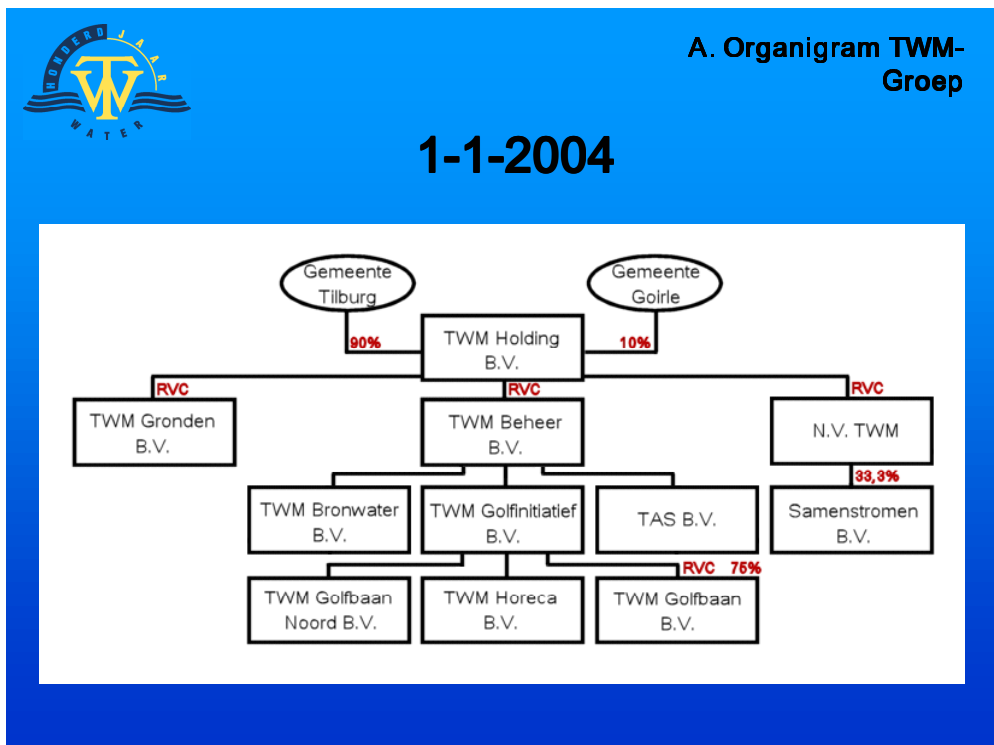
HONDERD JAAR
TW
WATER

A. Organigram TWM-Groep

1-1-2004

Gemeente Tilburg

Gemeente Goirle

90%

10%

TWM Holding B.V.

RVC

RVC

RVC

TWM Gronden B.V.

TWM Beheer B.V.

N.V. TWM

33,3%

TWM Bronwater B.V.

TWM Golfinitiatief B.V.

TAS B.V.

Samenstromen B.V.

RVC 75%

TWM Golfbaan Noord B.V.

TWM Horeca B.V.

TWM Golfbaan B.V.